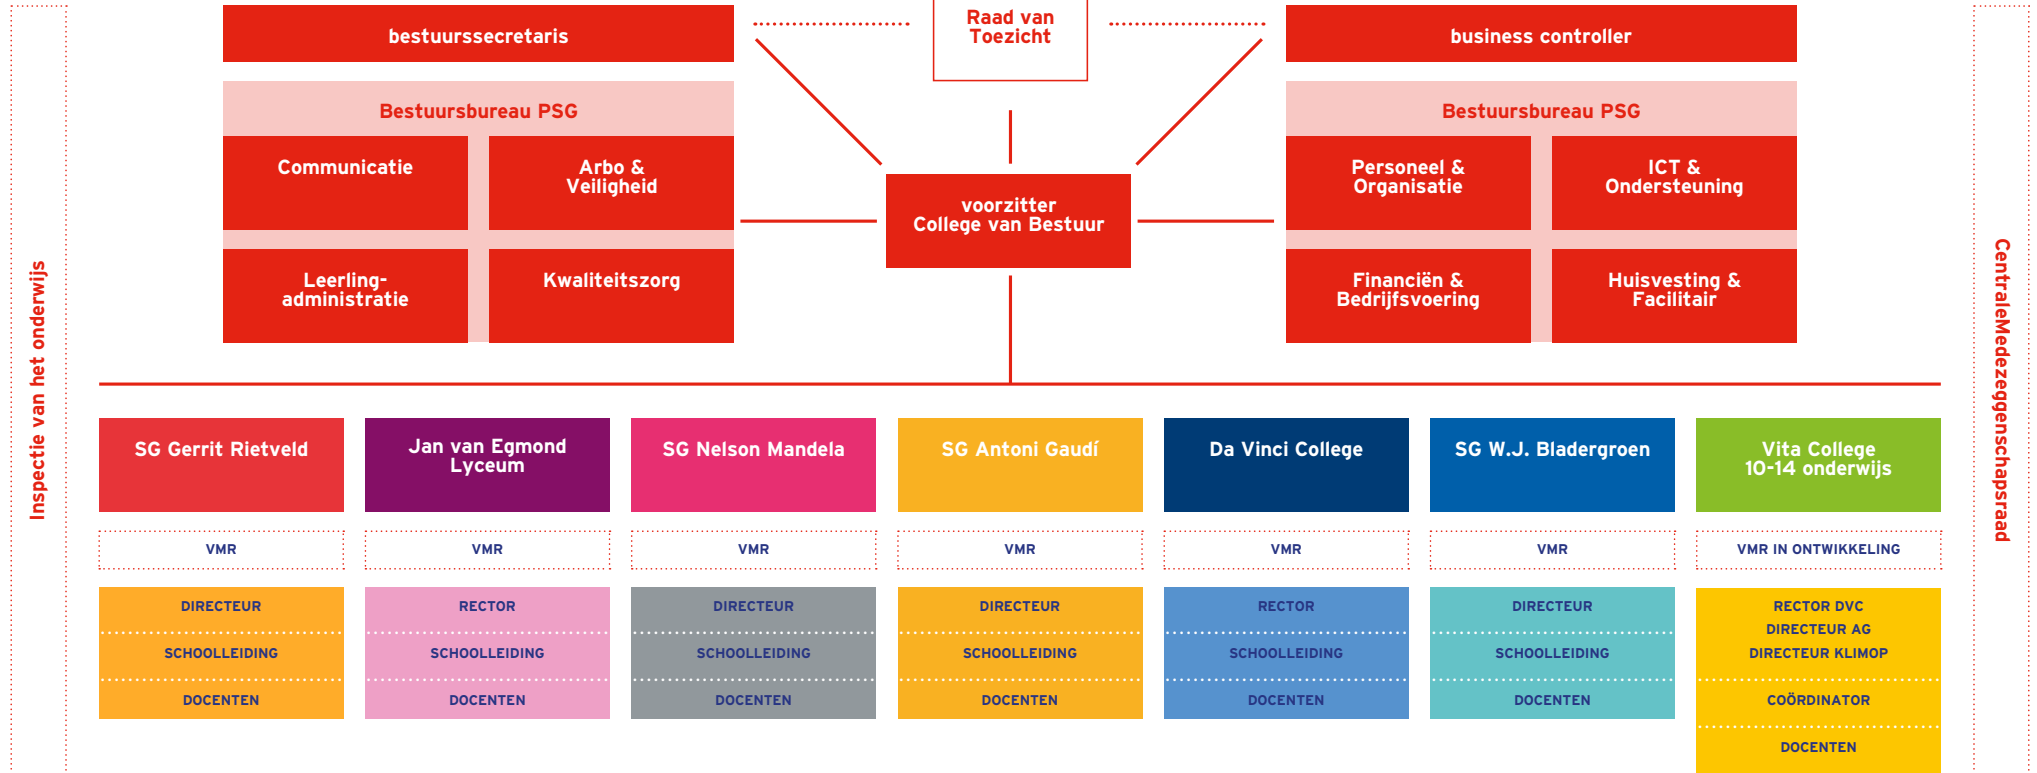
Inspectie van het onderwijs

bestuurssecretaris

Raad van Toezicht

business controller

Bestuursbureau PSG

Communicatie

Arbo & Veiligheid

Leerling-administratie

Kwaliteitszorg

voorzitter College van Bestuur

Bestuursbureau PSG

Personeel & Organisatie

ICT & Ondersteuning

Financiën & Bedrijfsvoering

Huisvesting & Facilitair

CentraleMedezeggenschapsraad

| SG Gerrit Rietveld | Jan van Egmond Lyceum | SG Nelson Mandela | SG Antoni Gaudí | Da Vinci College | SG W.J. Bladergroen | Vita College 10-14 onderwijs |
|---|---|---|---|---|---|---|
| VMR | VMR | VMR | VMR | VMR | VMR | VMR IN ONTWIKKELING |
| DIRECTEUR | RECTOR | DIRECTEUR | DIRECTEUR | RECTOR | DIRECTEUR | RECTOR DVC DIRECTEUR AG DIRECTEUR KLIMOP |
| SCHOOLLEIDING | SCHOOLLEIDING | SCHOOLLEIDING | SCHOOLLEIDING | SCHOOLLEIDING | SCHOOLLEIDING | COÖRDINATOR |
| DOCENTEN | DOCENTEN | DOCENTEN | DOCENTEN | DOCENTEN | DOCENTEN | DOCENTEN |